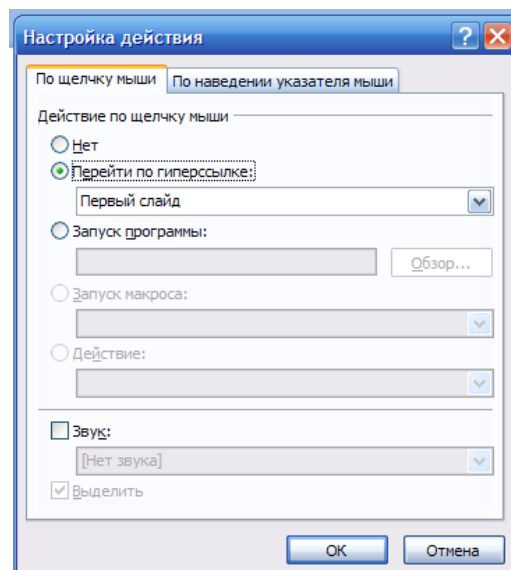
Настройка действия

По щелчку мыши | По наведении указателя мыши

Действие по щелчку мыши

Нет

Перейти по гиперссылке:

Первый слайд

Запуск программы:

Обзор...

Запуск макроса:

Действие:

Звук:

[Нет звука]

Выделить

OK

Отмена